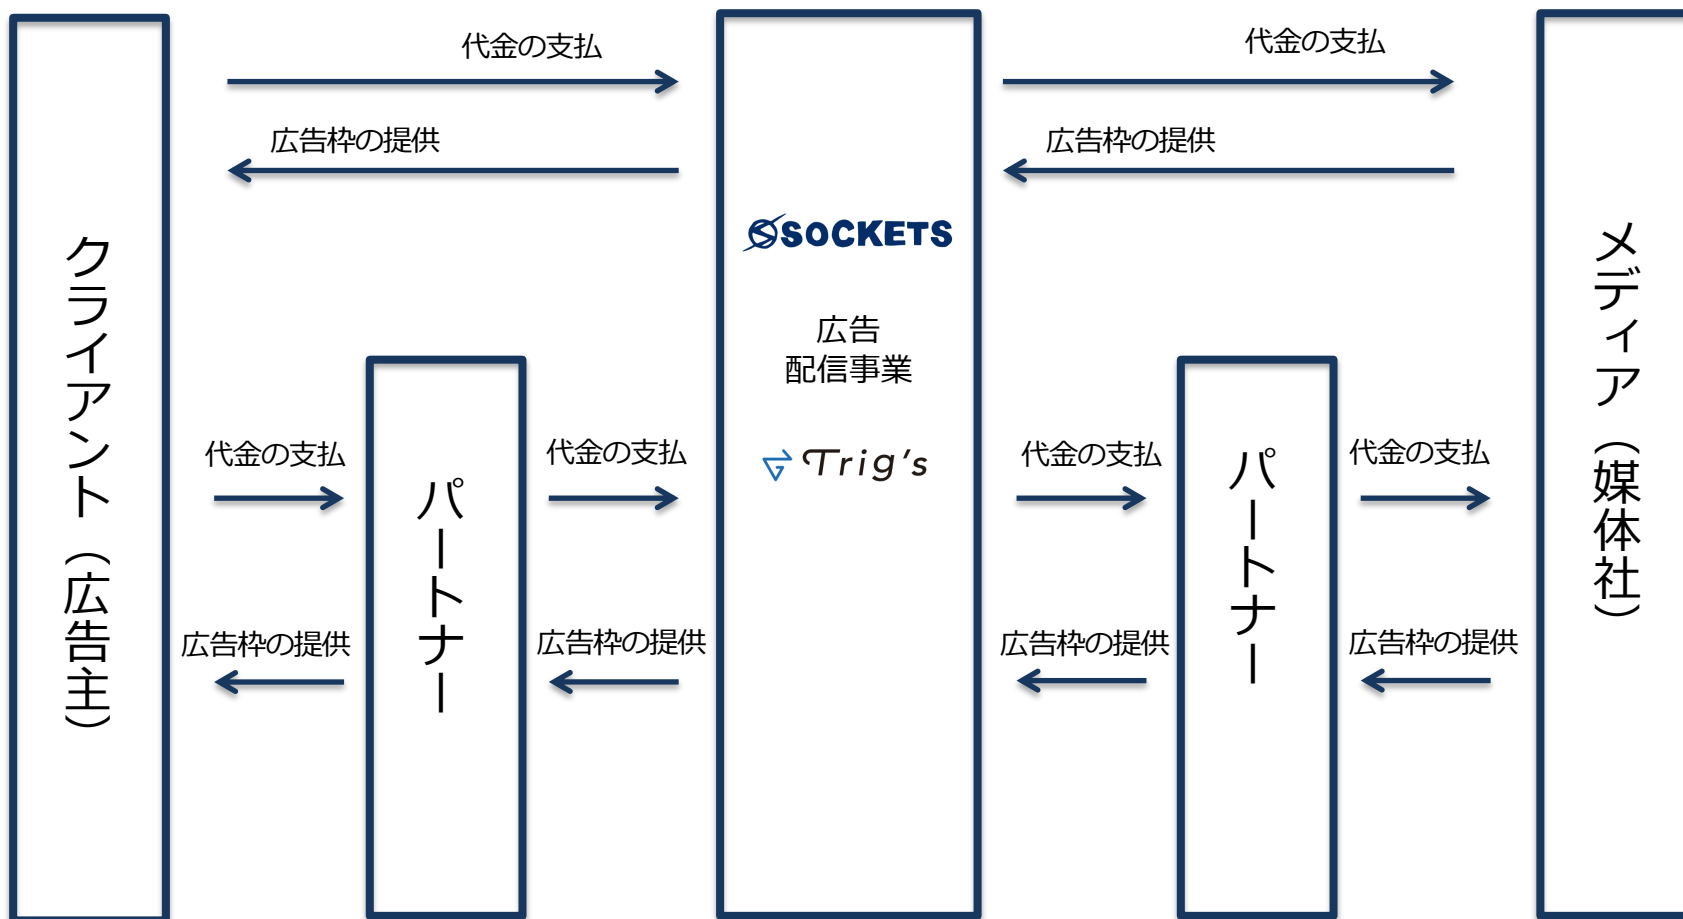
クライアント（広告主）

代金の支払

広告枠の提供

代金の支払

広告枠の提供

パートナー

代金の支払

広告枠の提供

SOCKETS

広告
配信事業

Trig's

代金の支払

広告枠の提供

代金の支払

広告枠の提供

パートナー

代金の支払

広告枠の提供

メディア（媒体社）